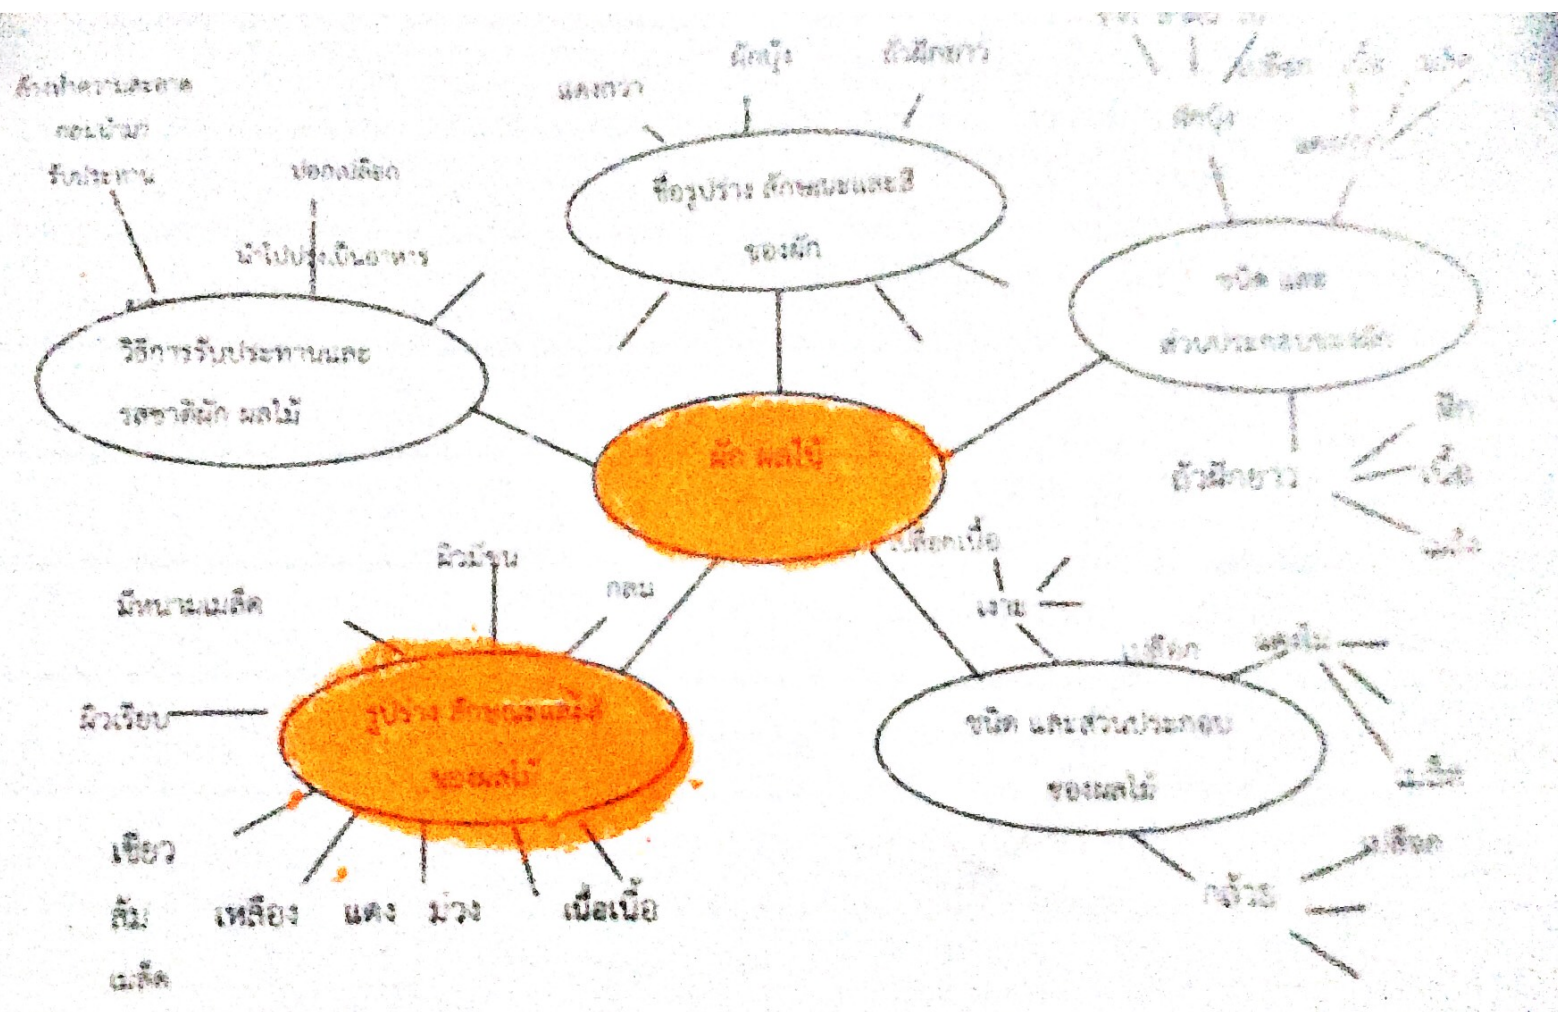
ล้างทำความสะอาด
ก่อนนำมา
รับประทาน

ปอกเปลือก

นำไปปรุงเป็นอาหาร

วิธีการรับประทานและรสชาติผัก ผลไม้

แตงกวา

ผักบุ้ง

ถั่วฝักยาว

ชื่อรูปร่าง ลักษณะและสี ของผัก

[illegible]

ผักบุ้ง

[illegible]

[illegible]

แตงกวา

ชนิด และ ส่วนประกอบของผัก

ฝัก

ถั่วฝักยาว

เนื้อ

เมล็ด

ผัก ผลไม้

ผิวขรุขระ

มีหนามเมล็ด

กลม

ผิวเรียบ

รูปร่าง ลักษณะและสี ของผลไม้

เขียว

ส้ม

เมล็ด

เหลือง

แดง

ม่วง

เนื้อเนื้อ

เปลือกเนื้อ

เงาะ

เปลือก

แตงโม

ชนิด และส่วนประกอบ ของผลไม้

เมล็ด

กล้วย

เปลือก